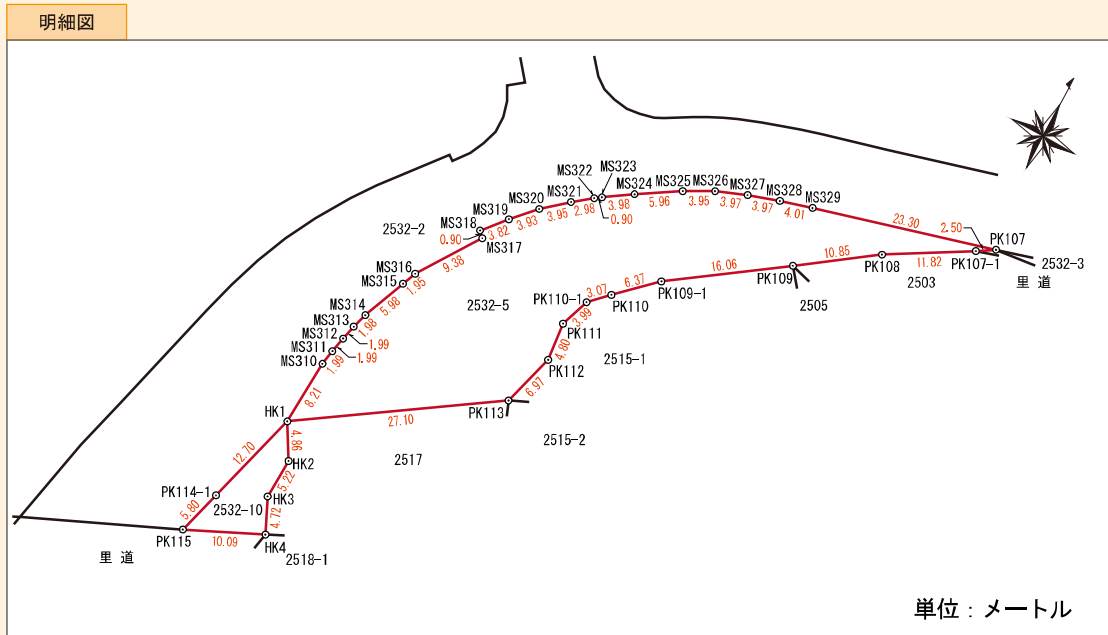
明細図

MS322 MS323
MS321 MS324 MS325 MS326 MS327 MS328 MS329
MS320
MS319
MS318
MS317
2532-2
0.90 3.82 3.93 3.95 2.98 3.98 0.90 5.96 3.95 3.97 3.97 4.01 23.30 2.50
PK107
PK107-1
2532-3
里道
MS316
MS315
9.38
1.95
5.98
MS314
MS313
MS312
MS311
MS310
1.98
1.99
1.99
1.99
2532-5
PK110-1
3.07
PK110
6.37
PK109-1
16.06
PK109
10.85
PK108
11.82
2503
2505
PK111
3.99
4.80
PK112
6.97
2515-1
HK1
8.21
27.10
PK113
2515-2
12.70
4.96
HK2
2517
PK114-1
2532-10
5.22
HK3
5.80
4.72
PK115
10.09
HK4
2518-1
里道
単位：メートル